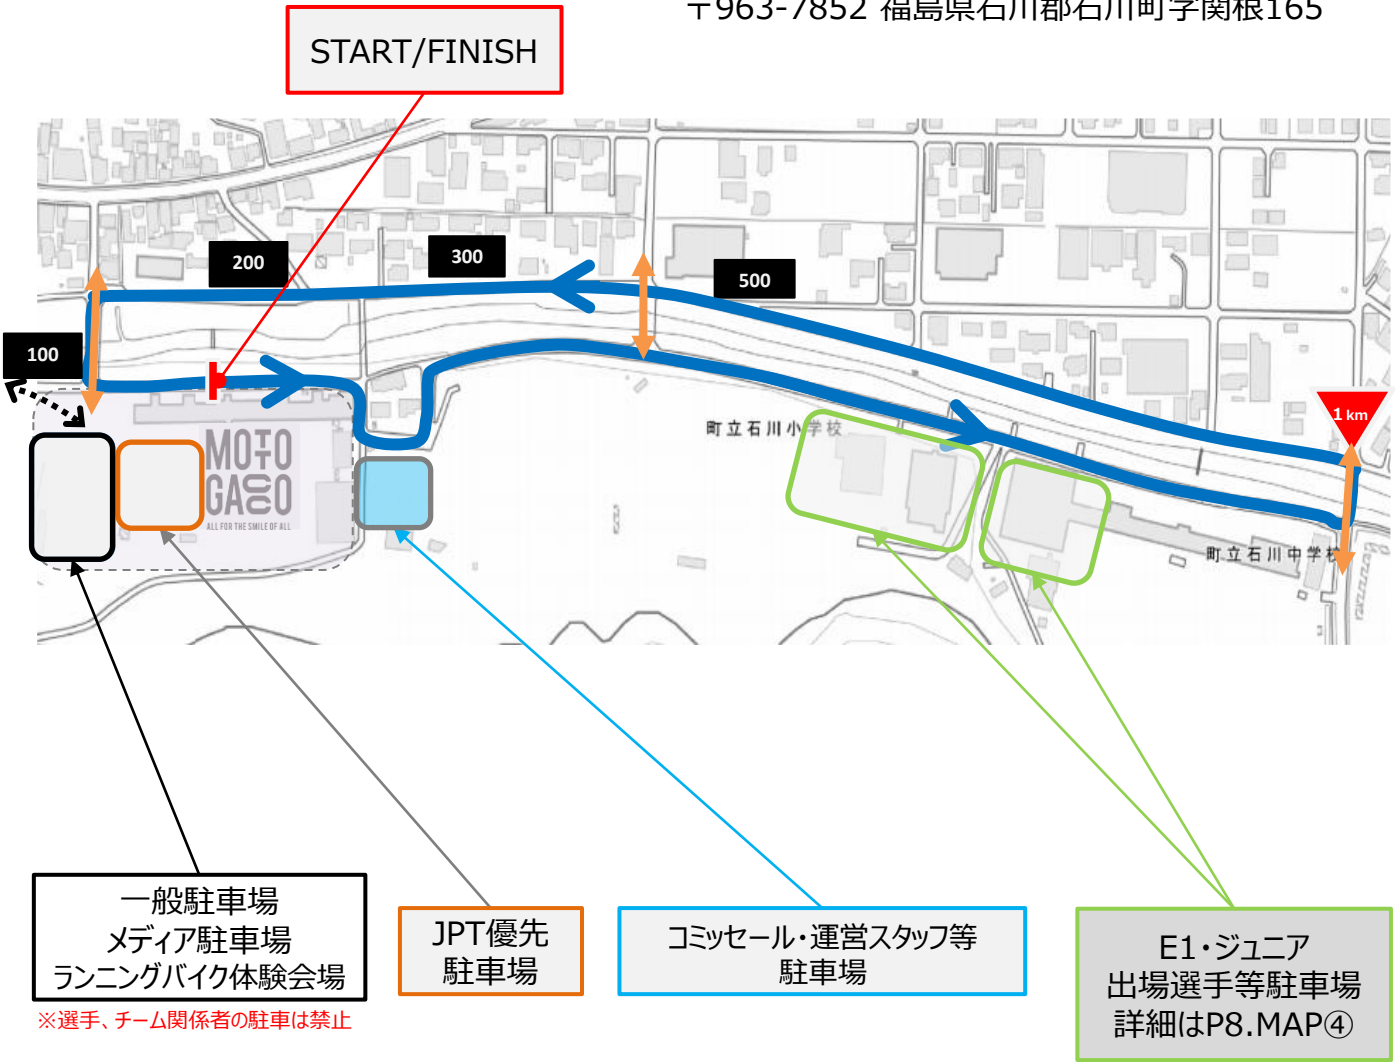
〒963-7852 福島県石川郡石川町字関根165

START/FINISH

200

300

500

100

1 km

町立石川小学校

町立石川中学校

MOTO GAKO
ALL FOR THE SMILE OF ALL

一般駐車場
メディア駐車場
ランニングバイク体験会場

※選手、チーム関係者の駐車は禁止

JPT優先
駐車場

コミッセール・運営スタッフ等
駐車場

E1・ジュニア
出場選手等駐車場
詳細はP8.MAP④